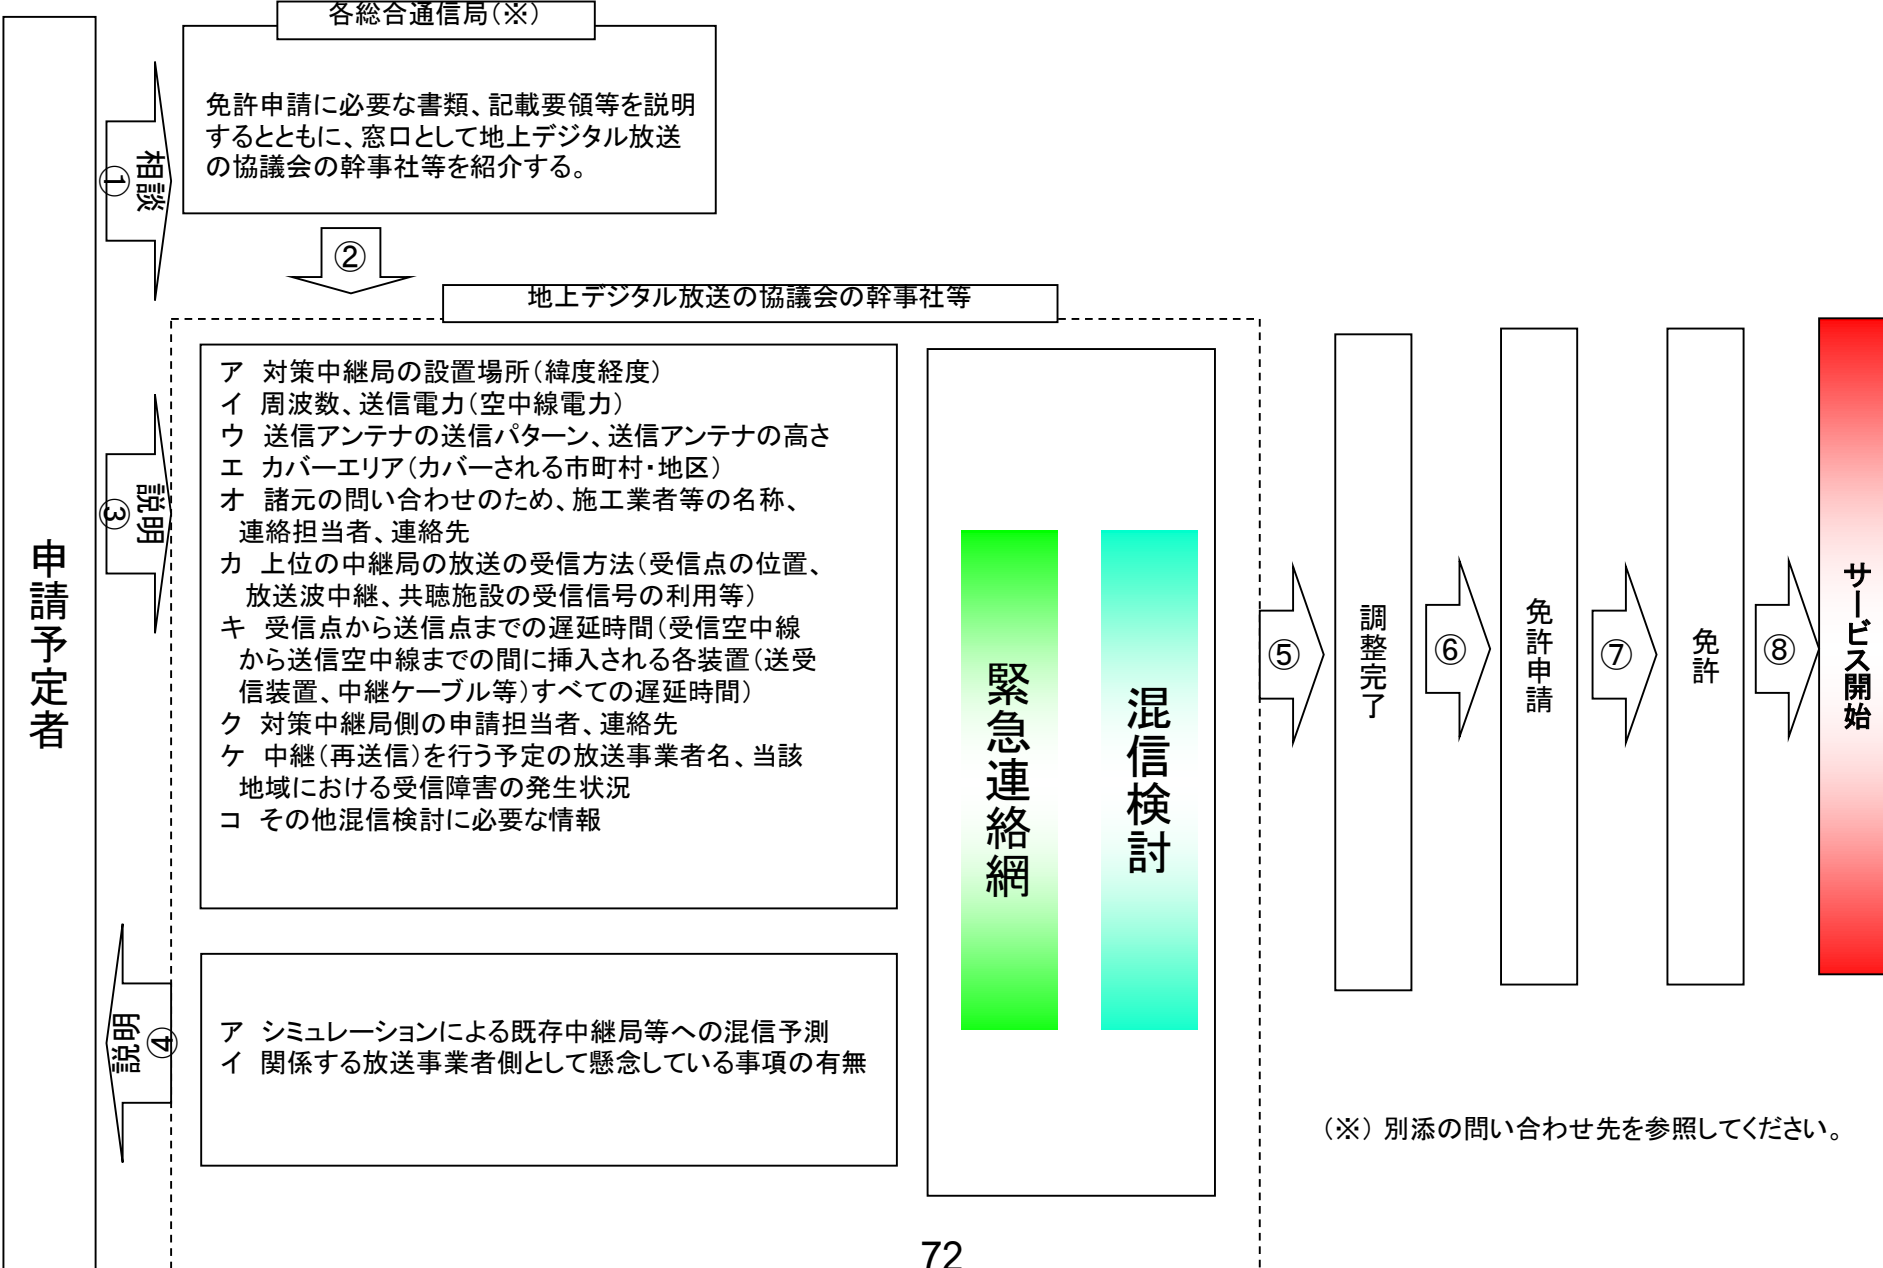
申請予定者

各総合通信局（※）

①相談

免許申請に必要な書類、記載要領等を説明するとともに、窓口として地上デジタル放送の協議会の幹事社等を紹介する。

②

地上デジタル放送の協議会の幹事社等

③説明

ア　対策中継局の設置場所（緯度経度）
イ　周波数、送信電力（空中線電力）
ウ　送信アンテナの送信パターン、送信アンテナの高さ
エ　カバーエリア（カバーされる市町村・地区）
オ　諸元の問い合わせのため、施工業者等の名称、連絡担当者、連絡先
カ　上位の中継局の放送の受信方法（受信点の位置、放送波中継、共聴施設の受信信号の利用等）
キ　受信点から送信点までの遅延時間（受信空中線から送信空中線までの間に挿入される各装置（送受信装置、中継ケーブル等）すべての遅延時間）
ク　対策中継局側の申請担当者、連絡先
ケ　中継（再送信）を行う予定の放送事業者名、当該地域における受信障害の発生状況
コ　その他混信検討に必要な情報

④説明

ア　シミュレーションによる既存中継局等への混信予測
イ　関係する放送事業者側として懸念している事項の有無

緊急連絡網

混信検討

⑤

調整完了

⑥

免許申請

⑦

免許

⑧

サービス開始

（※）別添の問い合わせ先を参照してください。

72